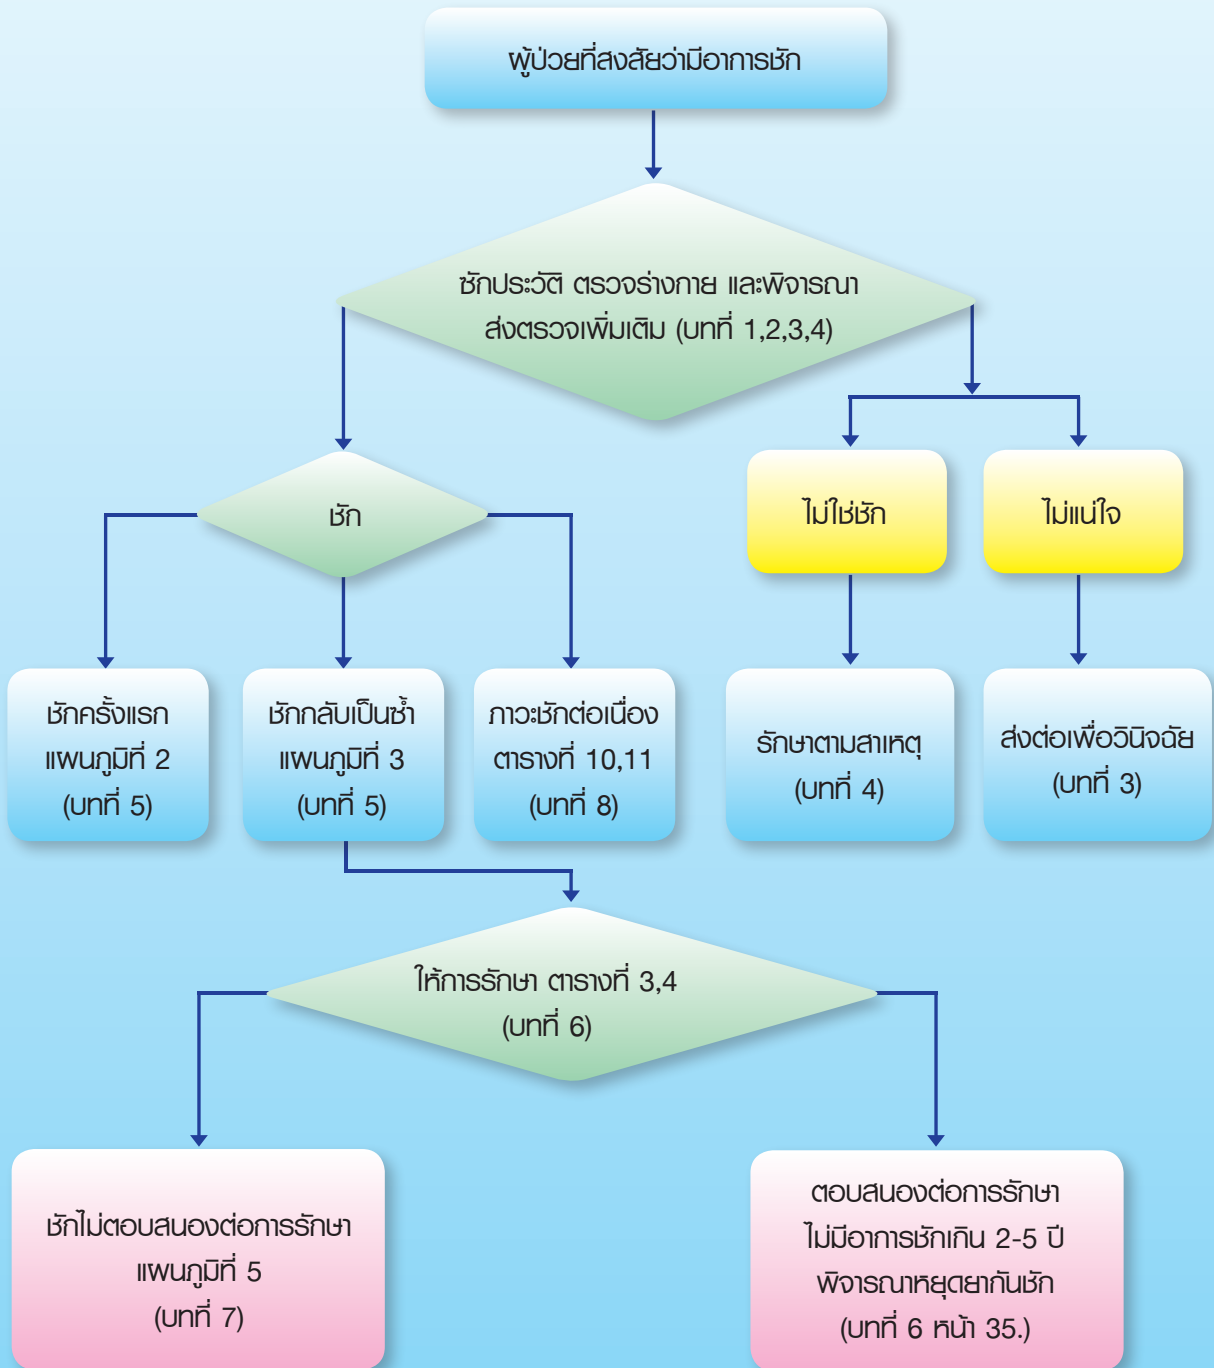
ผู้ป่วยที่สงสัยว่ามีอาการชัก

ซักประวัติ ตรวจร่างกาย และพิจารณาส่งตรวจเพิ่มเติม (บทที่ 1,2,3,4)

ชัก

ไม่ใช่ชัก

ไม่แน่ใจ

ชักครั้งแรก แผนภูมิที่ 2 (บทที่ 5)

ชักกลับเป็นซ้ำ แผนภูมิที่ 3 (บทที่ 5)

ภาวะชักต่อเนื่อง ตารางที่ 10,11 (บทที่ 8)

รักษาตามสาเหตุ (บทที่ 4)

ส่งต่อเพื่อวินิจฉัย (บทที่ 3)

ให้การรักษา ตารางที่ 3,4 (บทที่ 6)

ชักไม่ตอบสนองต่อการรักษา แผนภูมิที่ 5 (บทที่ 7)

ตอบสนองต่อการรักษา ไม่มีอาการชักเกิน 2-5 ปี พิจารณาหยุดยากันชัก (บทที่ 6 หน้า 35.)